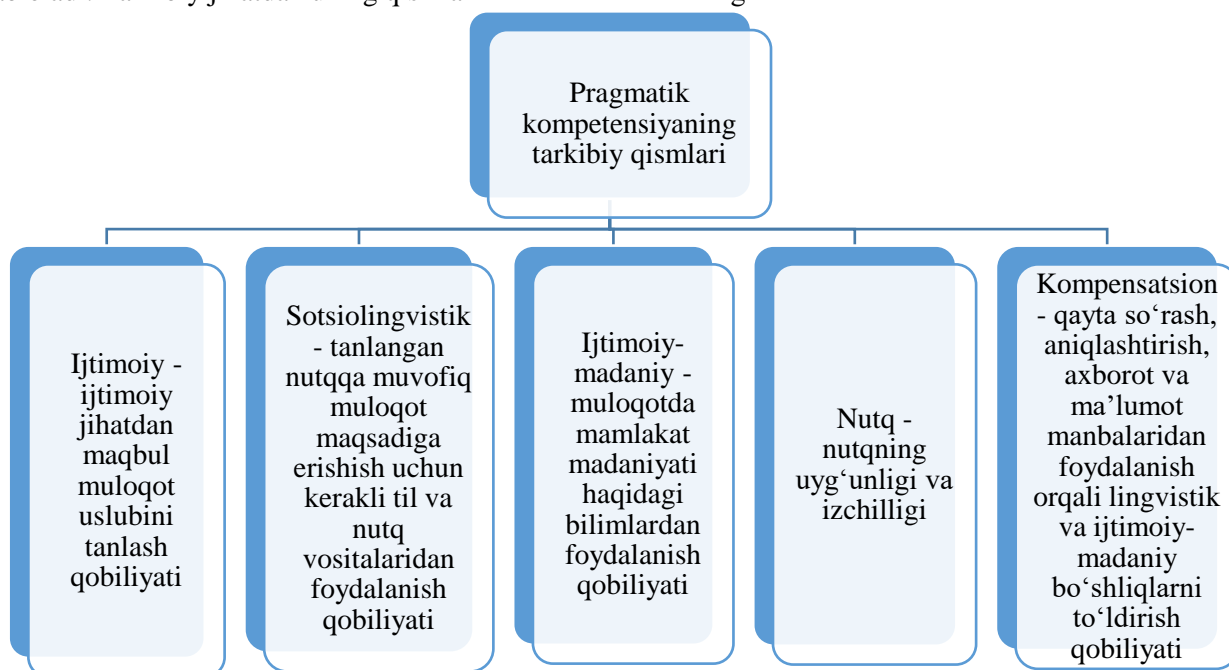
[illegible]

Pragmatik kompetensiyaning tarkibiy qismlari

Ijtimoiy - ijtimoiy jihatdan maqbul muloqot uslubini tanlash qobiliyati

Sotsiolingvistik - tanlangan nutqqa muvofiq muloqot maqsadiga erishish uchun kerakli til va nutq vositalaridan foydalanish qobiliyati

Ijtimoiy-madaniy - muloqotda mamlakat madaniyati haqidagi bilimlardan foydalanish qobiliyati

Nutq - nutqning uyg‘unligi va izchilligi

Kompensatsion - qayta so‘rash, aniqlashtirish, axborot va ma’lumot manbalaridan foydalanish orqali lingvistik va ijtimoiy-madaniy bo‘shliqlarni to‘ldirish qobiliyati